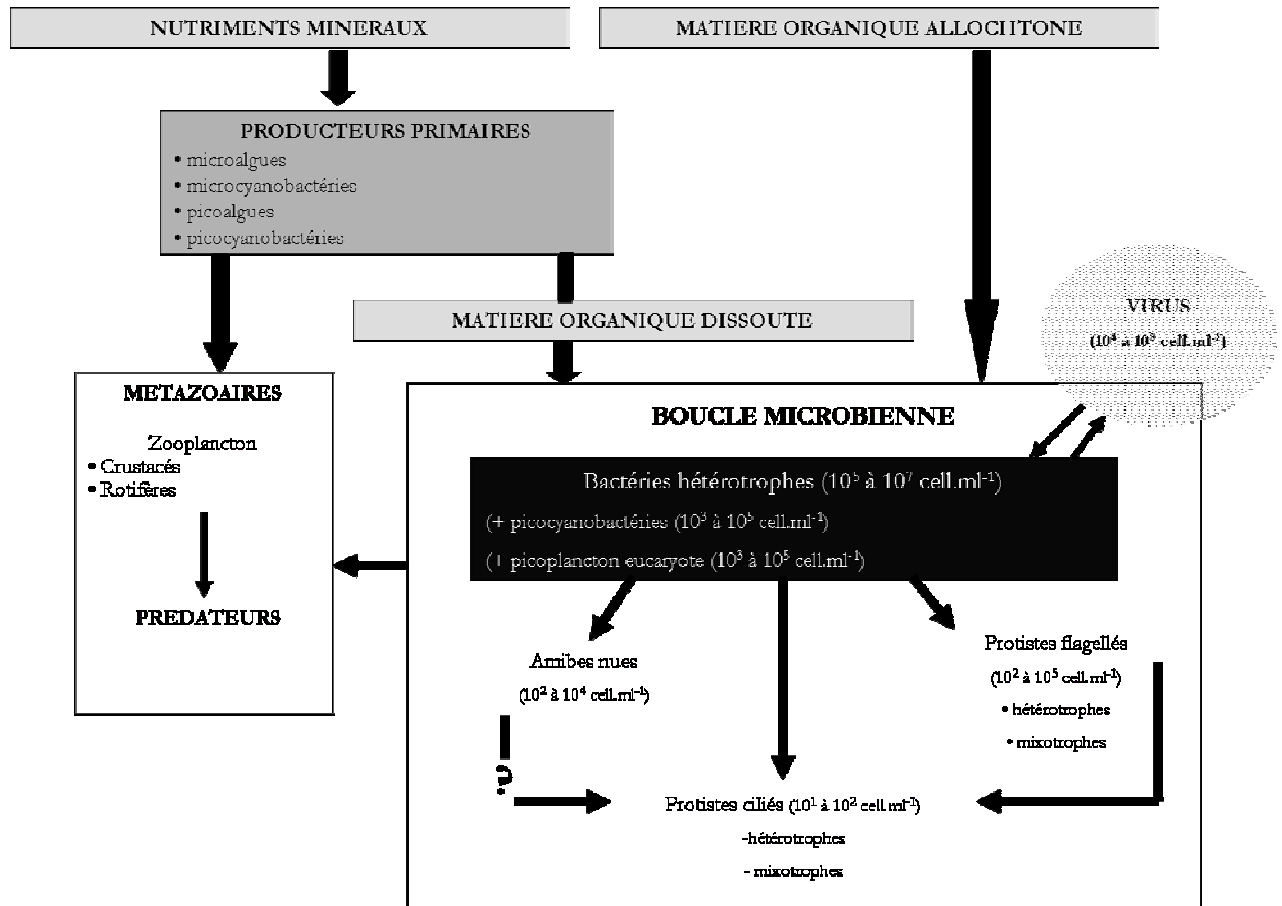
NUTRIMENTS MINERAUX

MATIERE ORGANIQUE ALLOCHTONE

PRODUCTEURS PRIMAIRES
• microalgues
• microcyanobactéries
• picoalgues
• picocyanobactéries

MATIERE ORGANIQUE DISSOUTE

VIRUS
($10^4$ à $10^9$ cell.ml$^{-1}$)

METAZOAIRES

Zooplancton
• Crustacés
• Rotifères

PREDATEURS

BOUCLE MICROBIENNE

Bactéries hétérotrophes ($10^5$ à $10^7$ cell.ml$^{-1}$)
(+ picocyanobactéries ($10^3$ à $10^5$ cell.ml$^{-1}$)
(+ picoplancton eucaryote ($10^3$ à $10^5$ cell.ml$^{-1}$)

Amibes nues
($10^2$ à $10^4$ cell.ml$^{-1}$)

Protistes flagellés
($10^2$ à $10^5$ cell.ml$^{-1}$)
• hétérotrophes
• mixotrophes

?

Protistes ciliés ($10^1$ à $10^2$ cell.ml$^{-1}$)
-hétérotrophes
- mixotrophes